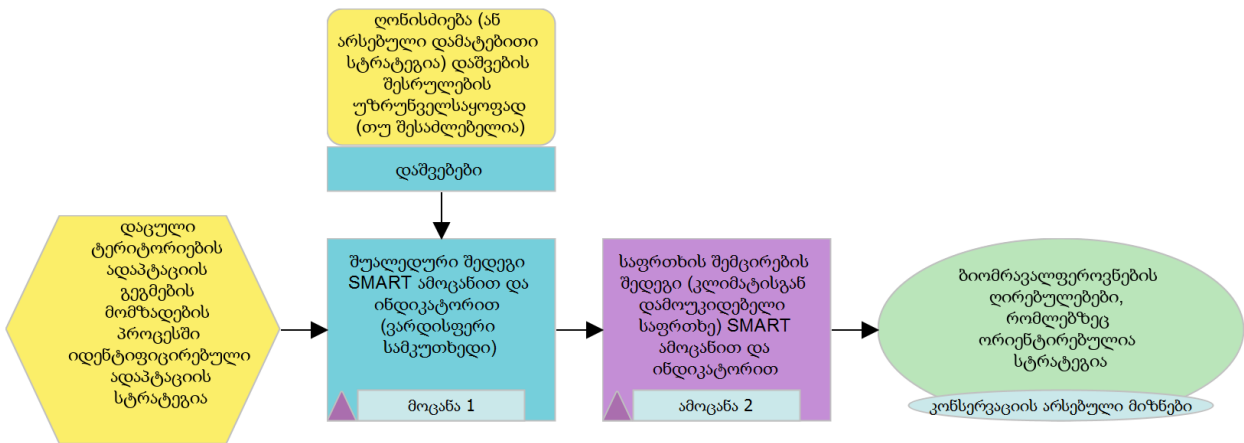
ღონისძიება (ან არსებული დამატებითი სტრატეგია) დაშვების შესრულების უზრუნველსაყოფად (თუ შესაძლებელია)

დაშვებები

დაცული ტერიტორიების ადაპტაციის გეგმების მომზადების პროცესში იდენტიფიცირებული ადაპტაციის სტრატეგია

შუალედური შედეგი SMART ამოცანით და ინდიკატორით (ვარდისფერი სამკუთხედი)

მოცანა 1

საფრთხის შემცირების შედეგი (კლიმატისგან დამოუკიდებელი საფრთხე) SMART ამოცანით და ინდიკატორით

ამოცანა 2

ბიომრავალფეროვნების ღირებულებები, რომლებზეც ორიენტირებულია სტრატეგია

კონსერვაციის არსებული მიზნები